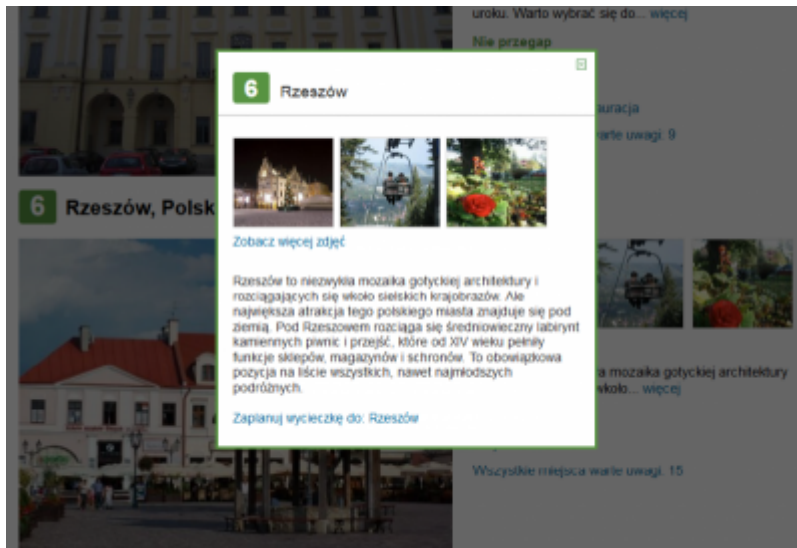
uroku. Warto wybrać się do... więcej

Nie przegap

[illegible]uracja

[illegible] warte uwagi: 9

6 Rzeszów, Polsk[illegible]

6 Rzeszów

Zobacz więcej zdjęć

Rzeszów to niezwykła mozaika gotyckiej architektury i rozciągających się wokół sielskich krajobrazów. Ale największa atrakcja tego polskiego miasta znajduje się pod ziemią. Pod Rzeszowem rozciąga się średniowieczny labirynt kamiennych piwnic i przejść, które od XIV wieku pełniły funkcje sklepów, magazynów i schronów. To obowiązkowa pozycja na liście wszystkich, nawet najmłodszych podróżnych.

Zaplanuj wycieczkę do: Rzeszów

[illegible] mozaika gotyckiej architektury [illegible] wokół... więcej

Wszystkie miejsca warte uwagi: 15